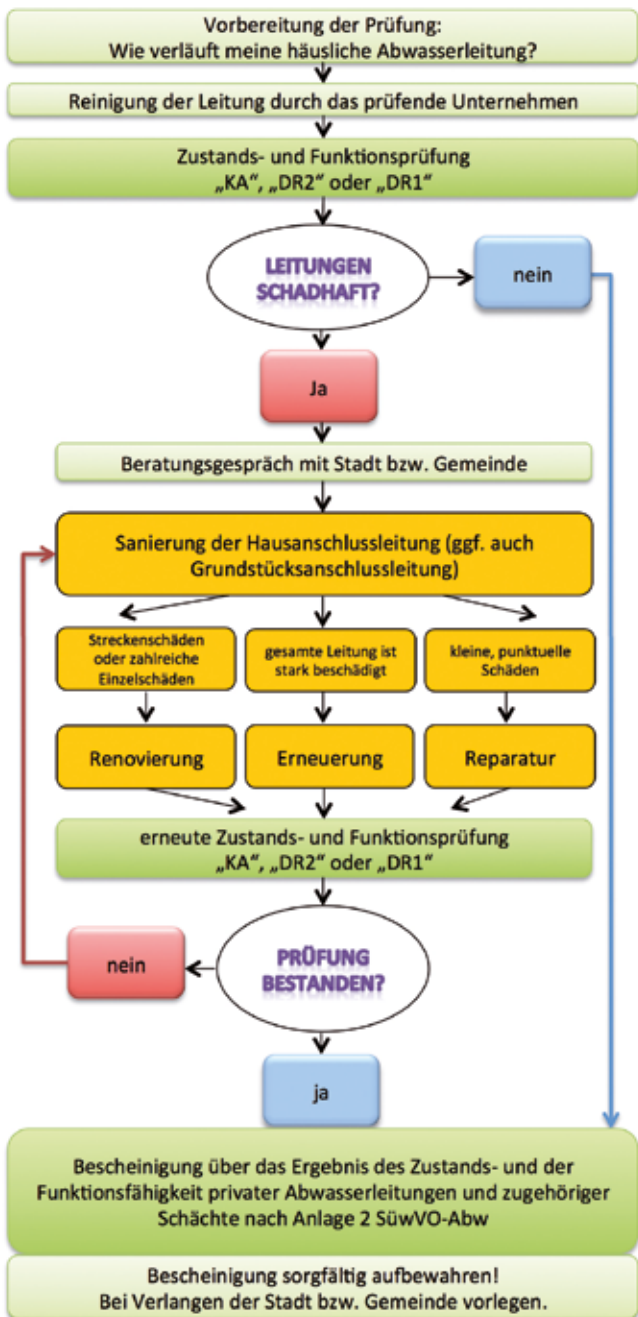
Vorbereitung der Prüfung:
Wie verläuft meine häusliche Abwasserleitung?

Reinigung der Leitung durch das prüfende Unternehmen

Zustands- und Funktionsprüfung
„KA“, „DR2“ oder „DR1“

LEITUNGEN SCHADHAFT?

nein

Ja

Beratungsgespräch mit Stadt bzw. Gemeinde

Sanierung der Hausanschlussleitung (ggf. auch Grundstücksanschlussleitung)

Streckenschäden oder zahlreiche Einzelschäden

gesamte Leitung ist stark beschädigt

kleine, punktuelle Schäden

Renovierung

Erneuerung

Reparatur

erneute Zustands- und Funktionsprüfung
„KA“, „DR2“ oder „DR1“

nein

PRÜFUNG BESTANDEN?

ja

Bescheinigung über das Ergebnis des Zustands- und der Funktionsfähigkeit privater Abwasserleitungen und zugehöriger Schächte nach Anlage 2 SüwVO-Abw

Bescheinigung sorgfältig aufbewahren!
Bei Verlangen der Stadt bzw. Gemeinde vorlegen.